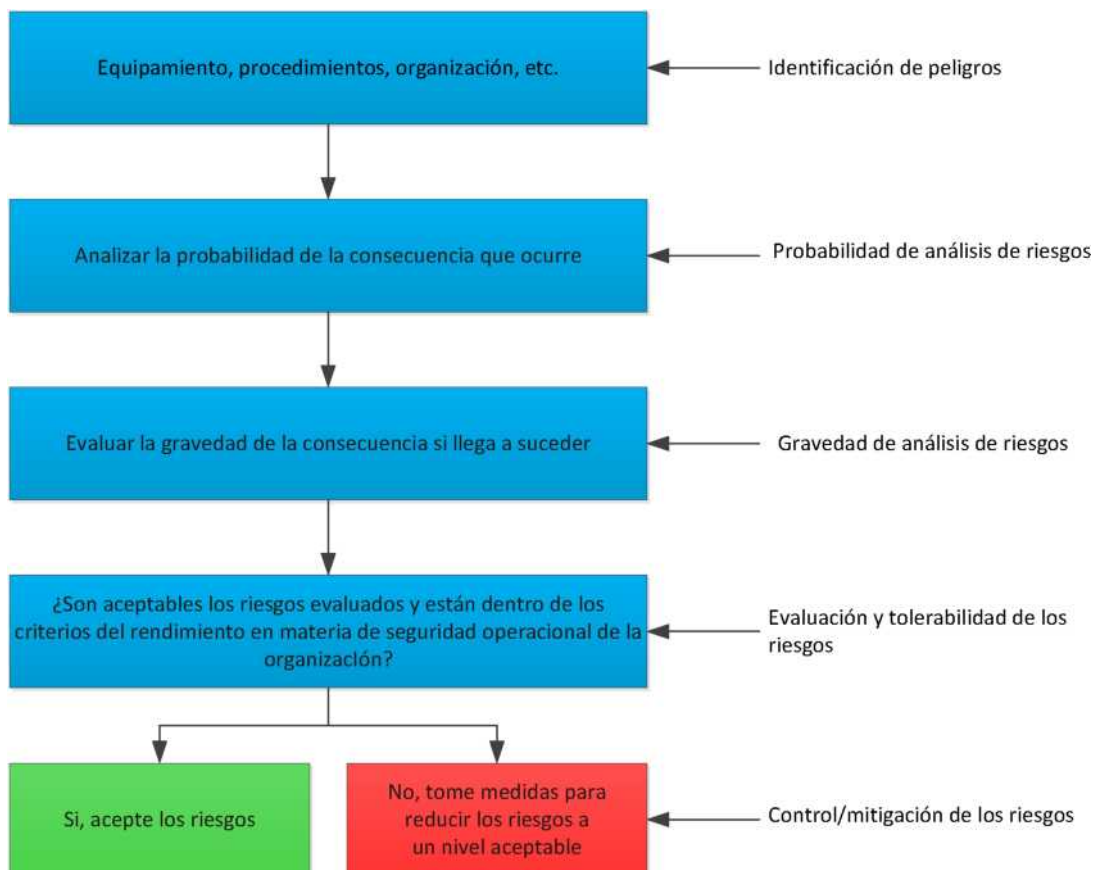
Equipamiento, procedimientos, organización, etc.

Identificación de peligros

Analizar la probabilidad de la consecuencia que ocurre

Probabilidad de análisis de riesgos

Evaluar la gravedad de la consecuencia si llega a suceder

Gravedad de análisis de riesgos

¿Son aceptables los riesgos evaluados y están dentro de los criterios del rendimiento en materia de seguridad operacional de la organización?

Evaluación y tolerabilidad de los riesgos

Si, acepte los riesgos

No, tome medidas para reducir los riesgos a un nivel aceptable

Control/mitigación de los riesgos